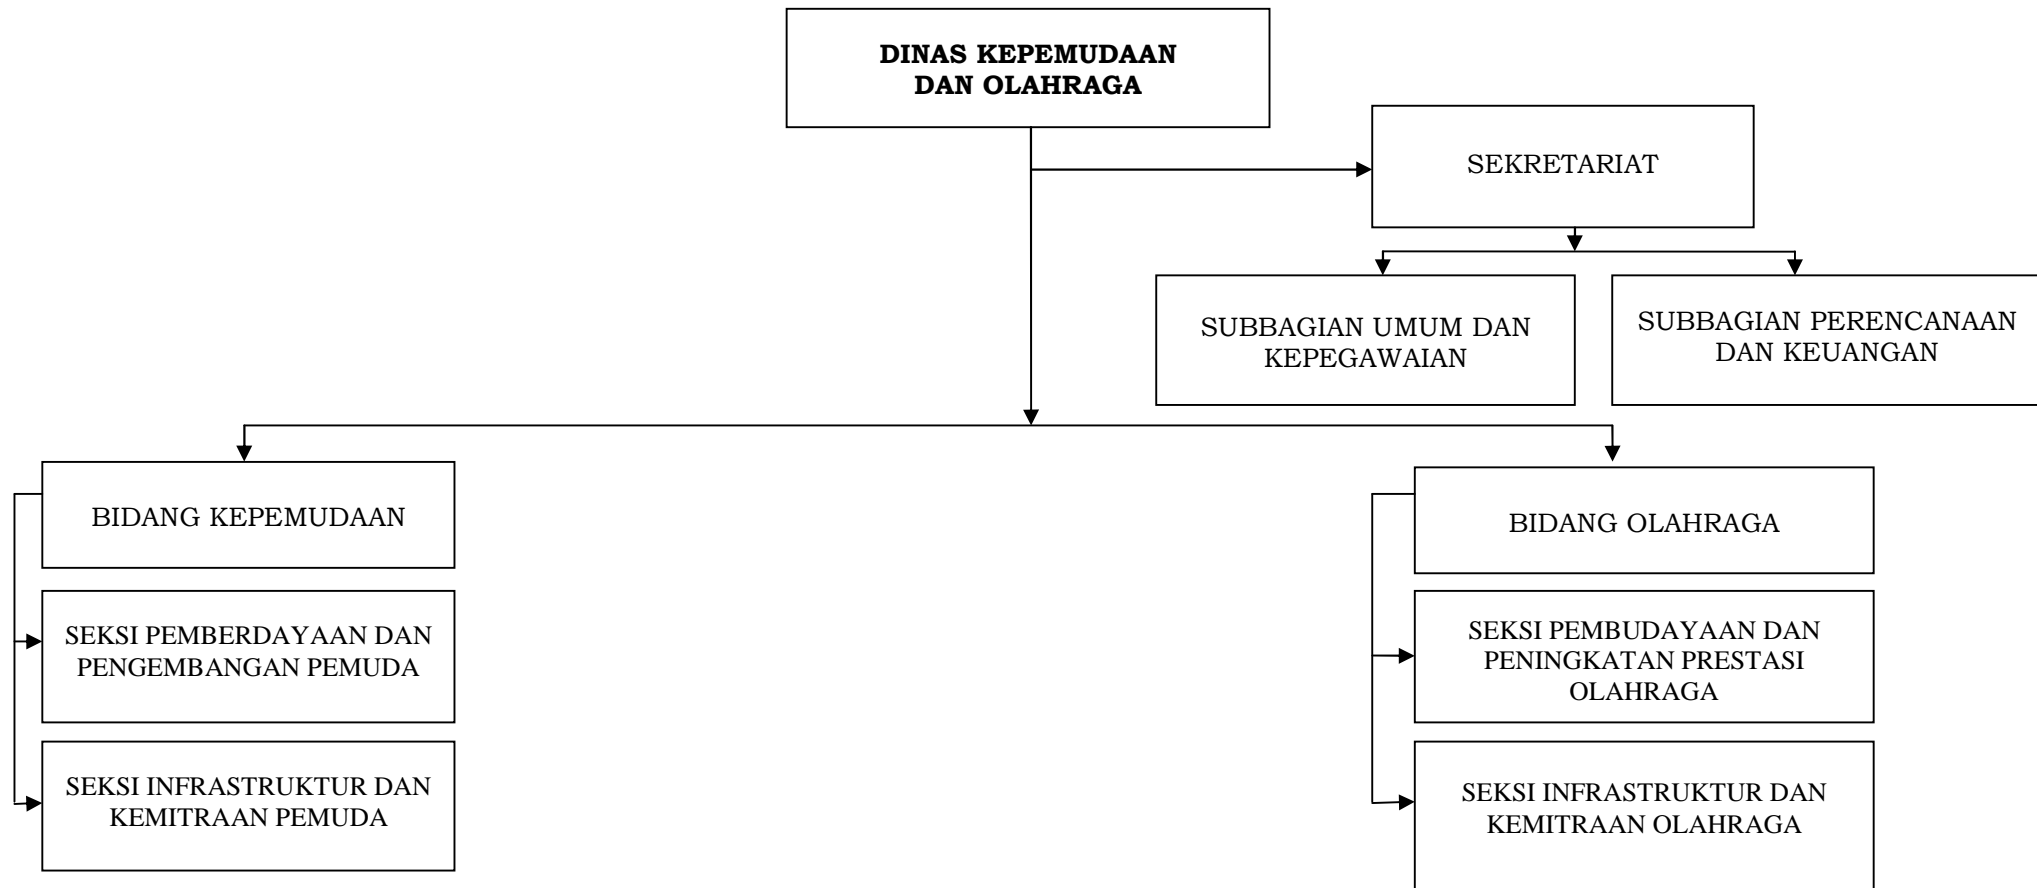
DINAS KEPEMUDAAN DAN OLAHRAGA

SEKRETARIAT

SUBBAGIAN UMUM DAN KEPEGAWAIAN

SUBBAGIAN PERENCANAAN DAN KEUANGAN

BIDANG KEPEMUDAAN

SEKSI PEMBERDAYAAN DAN PENGEMBANGAN PEMUDA

SEKSI INFRASTRUKTUR DAN KEMITRAAN PEMUDA

BIDANG OLAHRAGA

SEKSI PEMBUDAYAAN DAN PENINGKATAN PRESTASI OLAHRAGA

SEKSI INFRASTRUKTUR DAN KEMITRAAN OLAHRAGA